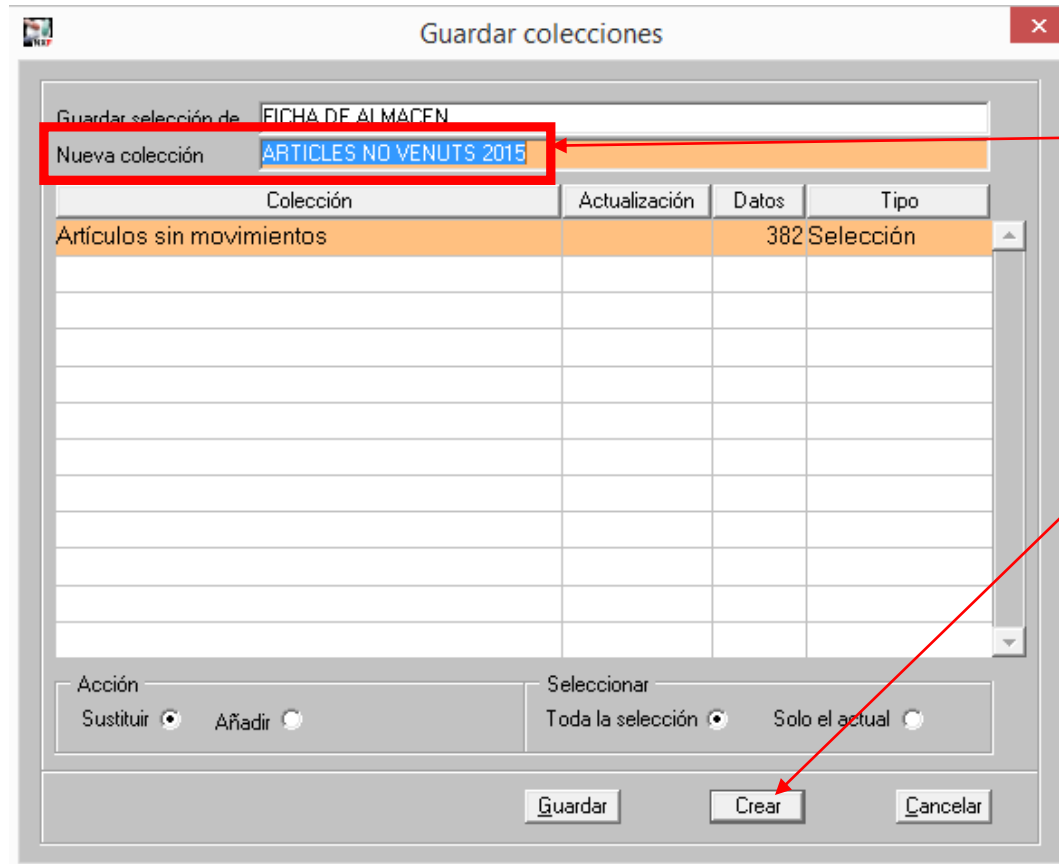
Guardar colecciones

Guardar selección de FICHA DE ALMACEN

Nueva colección ARTICLES NO VENUTS 2015

| Colección | Actualización | Datos | Tipo |
|---|---|---|---|
| Artículos sin movimientos | | 382 | Selección |

Acción
Sustituir
Añadir

Seleccionar
Toda la selección
Solo el actual

Guardar
Crear
Cancelar